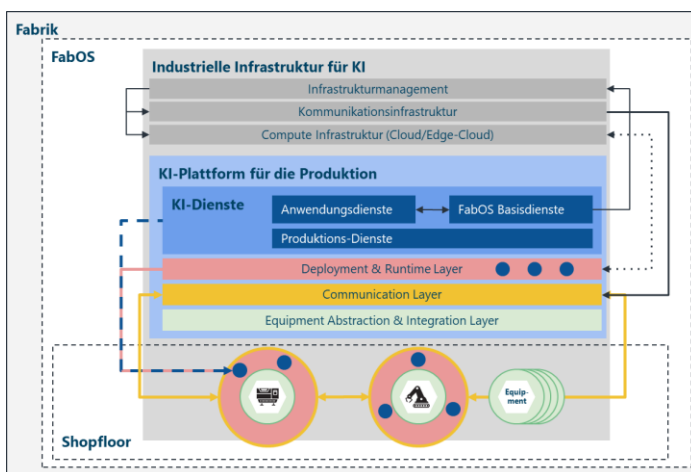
Fabrik

FabOS

Industrielle Infrastruktur für KI

Infrastrukturmanagement

Kommunikationsinfrastruktur

Compute Infrastruktur (Cloud/Edge-Cloud)

KI-Plattform für die Produktion

KI-Dienste

Anwendungsdienste

FabOS Basisdienste

Produktions-Dienste

Deployment & Runtime Layer

Communication Layer

Equipment Abstraction & Integration Layer

Equip-ment

Shopfloor